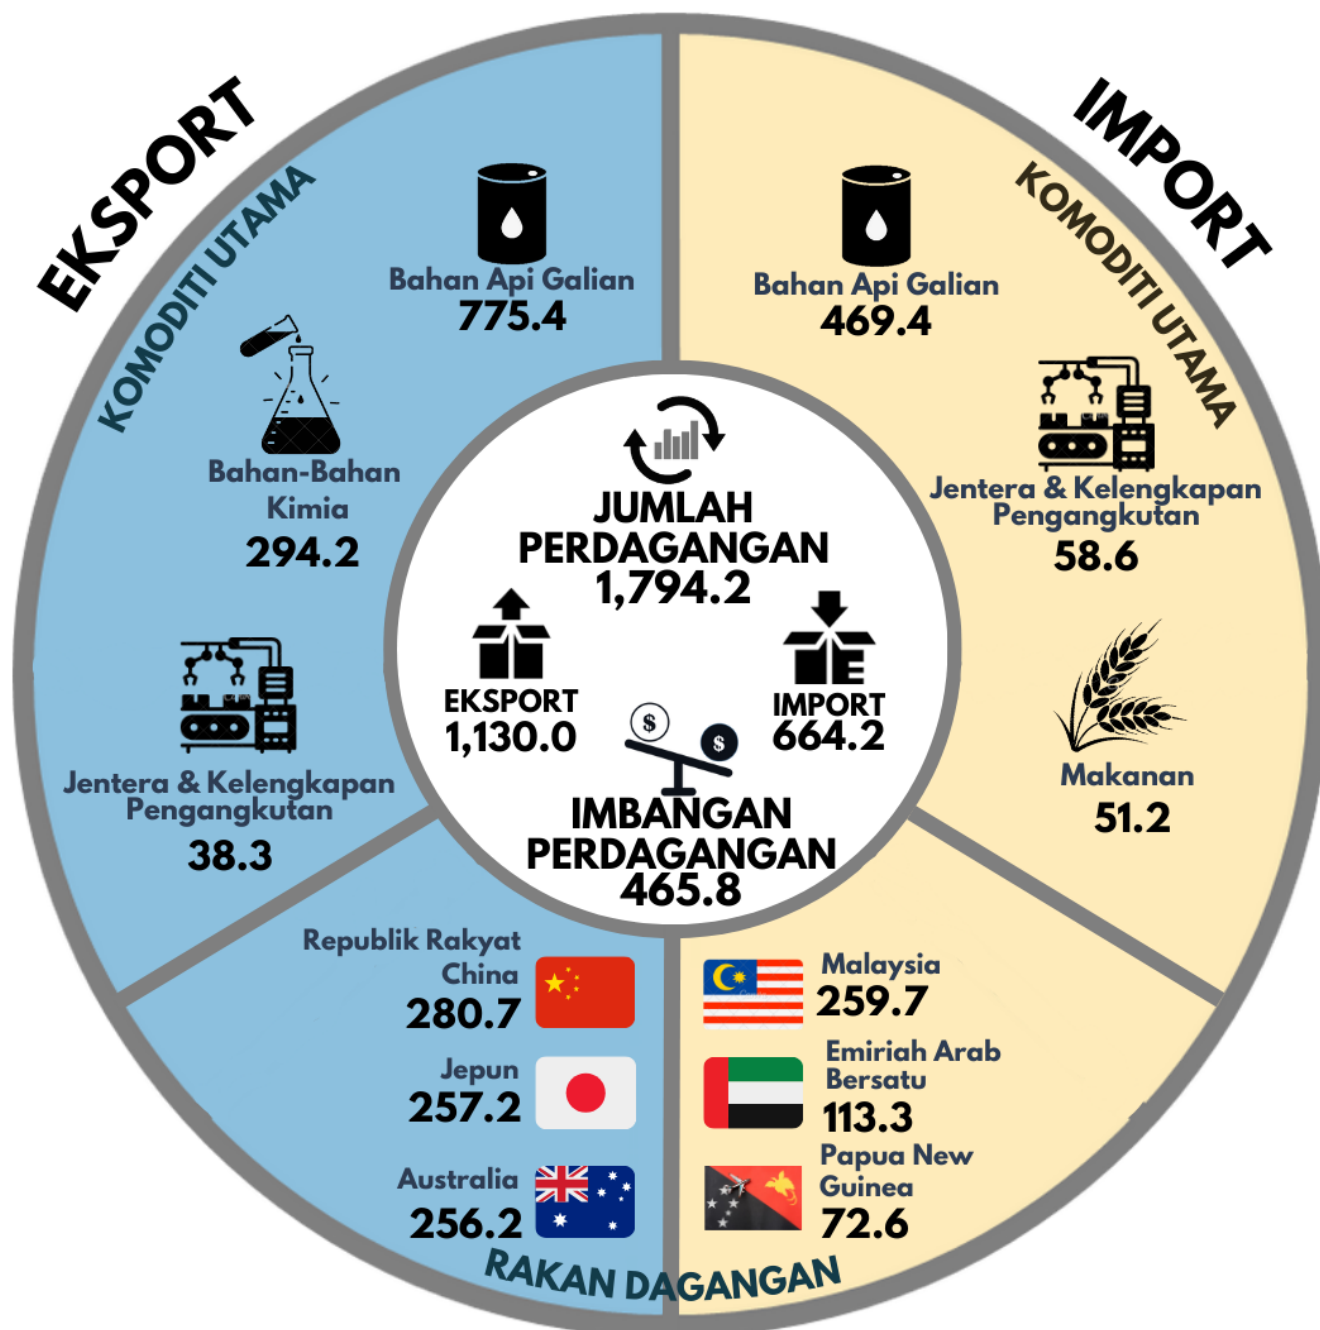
EKSPORT

KOMODITI UTAMA

Bahan Api Galian
775.4

Bahan-Bahan Kimia
294.2

Jentera & Kelengkapan Pengangkutan
38.3

IMPORT

KOMODITI UTAMA

Bahan Api Galian
469.4

Jentera & Kelengkapan Pengangkutan
58.6

Makanan
51.2

JUMLAH PERDAGANGAN
1,794.2

EKSPORT
1,130.0

IMPORT
664.2

IMBANGAN PERDAGANGAN
465.8

Republik Rakyat China
280.7

Jepun
257.2

Australia
256.2

Malaysia
259.7

Emiriah Arab Bersatu
113.3

Papua New Guinea
72.6

RAKAN DAGANGAN